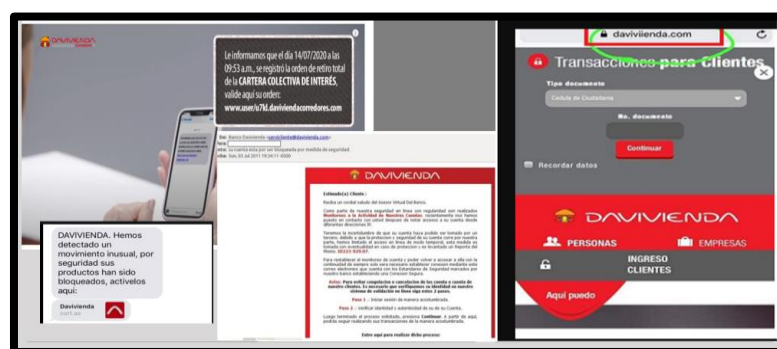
DAVIVIENDA CORREDORES

Le informamos que el día 14/07/2020 a las 09:53 a.m., se registró la orden de retiro total de la CARTERA COLECTIVA DE INTERÉS, valide aquí su orden: www.user/s7kl.daviviendacorredores.com

DAVIVIENDA. Hemos detectado un movimiento inusual, por seguridad sus productos han sido bloqueados, activelos aquí:

Davivienda
cort.ee

De: Banco Davivienda <servicliente@davivienda.com>
Asunto: Su cuenta esta por ser bloqueada por medida de seguridad
Fecha: Sun, 03 Jul 2011 19:24:11 -0500

DAVIVIENDA

Estimado(a) Cliente :

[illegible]

Aviso: Para evitar congelación o cancelación de las cuenta o cuenta de nuestro sistema de validación en línea siga estos 2 pasos.

Paso 1 : Iniciar sesión de manera acostumbrada.

Paso 2 : Verificar identidad ó autenticidad de su de su Cuenta.

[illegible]

Entre aquí para realizar dicho proceso

daviviienda.com

Transacciones para Clientes

Tipo documento

Cedula de Ciudadania

No. documento

Continuar

Recordar datos

DAVIVIENDA

PERSONAS

EMPRESAS

INGRESO CLIENTES

Aquí puedo